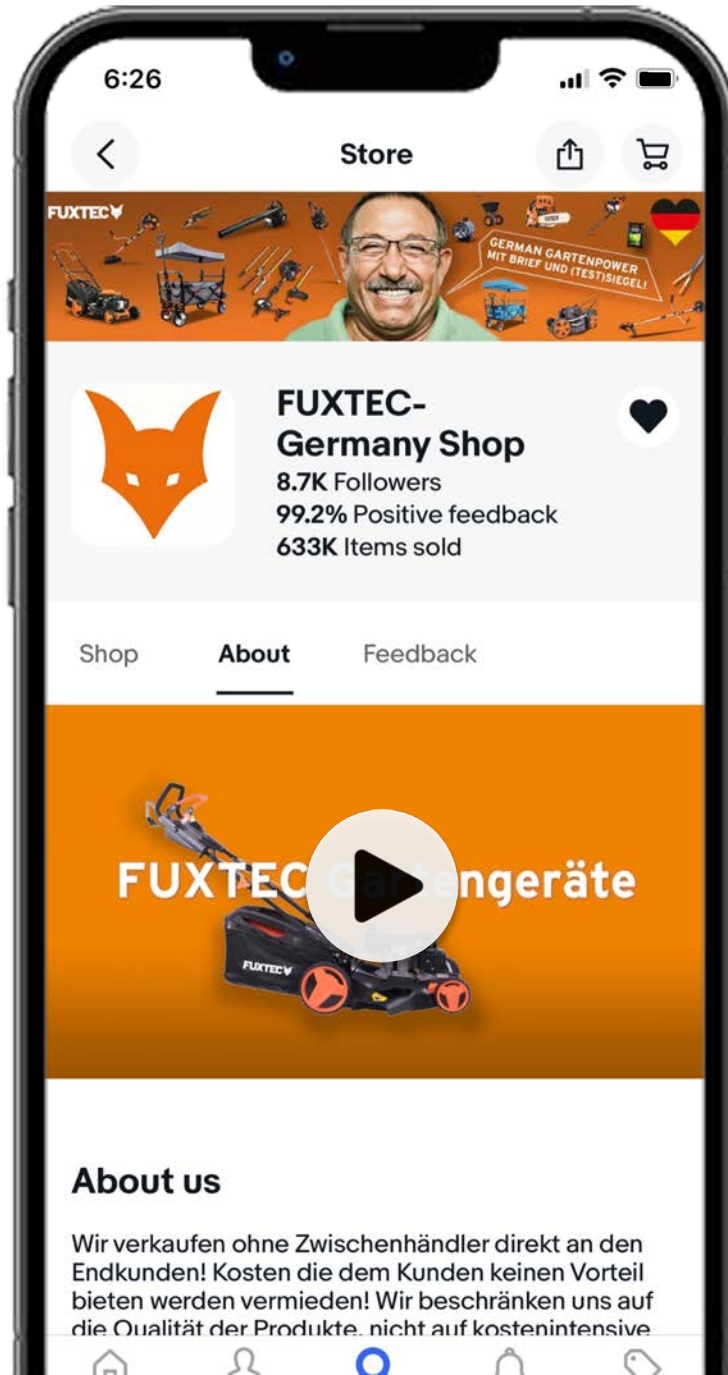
6:26

Store

FUXTEC

GERMAN GARTENPOWER MIT BRIEF UND (TEST)SIEGEL!

FUXTEC-Germany Shop
8.7K Followers
99.2% Positive feedback
633K Items sold

Shop
About
Feedback

FUXTEC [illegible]ngeräte

FUXTEC

About us

Wir verkaufen ohne Zwischenhändler direkt an den Endkunden! Kosten die dem Kunden keinen Vorteil bieten werden vermieden! Wir beschränken uns auf die Qualität der Produkte, nicht auf kostenintensive